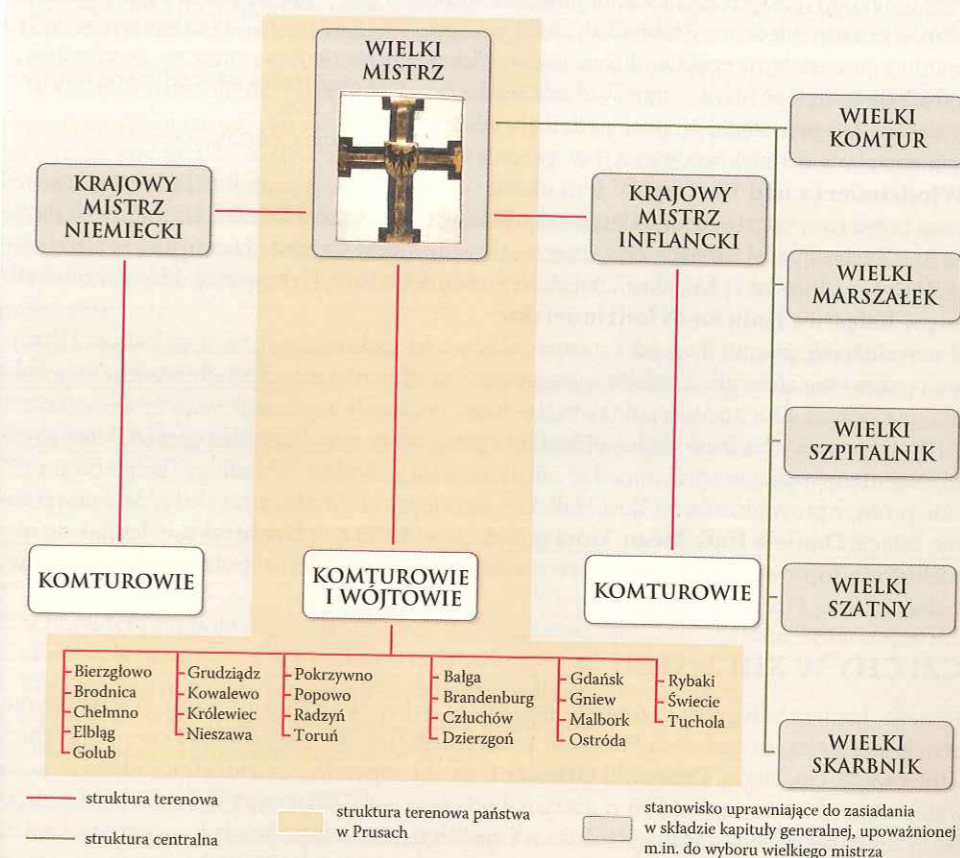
WIELKI MISTRZ

KRAJOWY MISTRZ NIEMIECKI

KRAJOWY MISTRZ INFLANCKI

WIELKI KOMTUR

WIELKI MARSZAŁEK

WIELKI SZPITALNIK

WIELKI SZATNY

WIELKI SKARBNIK

KOMTUROWIE

KOMTUROWIE I WÓJTOWIE

KOMTUROWIE

Bierzgłowo
Brodnica
Chełmno
Elbląg
Golub

Grudziądz
Kowalewo
Królewiec
Nieszawa

Pokrzywno
Popowo
Radzyń
Toruń

Bałga
Brandenburg
Człuchów
Dzierzgoń

Gdańsk
Gniew
Malbork
Ostróda

Rybaki
Świecie
Tuchola

struktura terenowa

struktura centralna

struktura terenowa państwa w Prusach

stanowisko uprawniające do zasiadania w składzie kapituły generalnej, upoważnionej m.in. do wyboru wielkiego mistrza